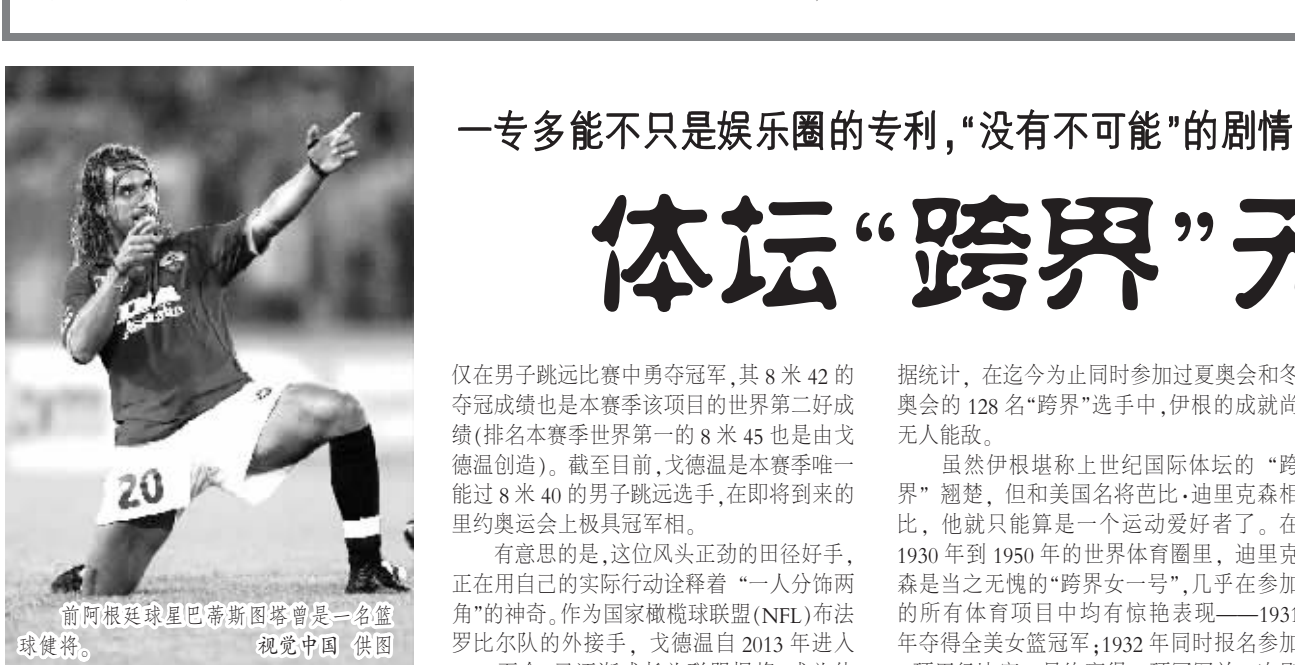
一专多能不只是娱乐圈的专利，"没有不可能"的剧情

体坛"跨界"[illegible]

前阿根廷球星巴蒂斯图塔曾是一名篮球健将。 视觉中国 供图

仅在男子跳远比赛中勇夺冠军，其 8 米 42 的夺冠成绩也是本赛季该项目的世界第二好成绩(排名本赛季世界第一的 8 米 45 也是由戈德温创造)。截至目前，戈德温是本赛季唯一能过 8 米 40 的男子跳远选手，在即将到来的里约奥运会上极具冠军相。

有意思的是，这位风头正劲的田径好手，正在用自己的实际行动诠释着"一人分饰两角"的神奇。作为国家橄榄球联盟(NFL)布法罗比尔队的外接手，戈德温自 2013 年进入

据统计，在迄今为止同时参加过夏奥会和冬奥会的 128 名"跨界"选手中，伊根的成就尚无人能敌。

虽然伊根堪称上世纪国际体坛的"跨界"翘楚，但和美国名将芭比·迪里克森相比，他就只能算是一个运动爱好者了。在 1930 年到 1950 年的世界体育圈里，迪里克森是当之无愧的"跨界女一号"，几乎在参加的所有体育项目中均有惊艳表现——193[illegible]年夺得全美女篮冠军；1932 年同时报名参加